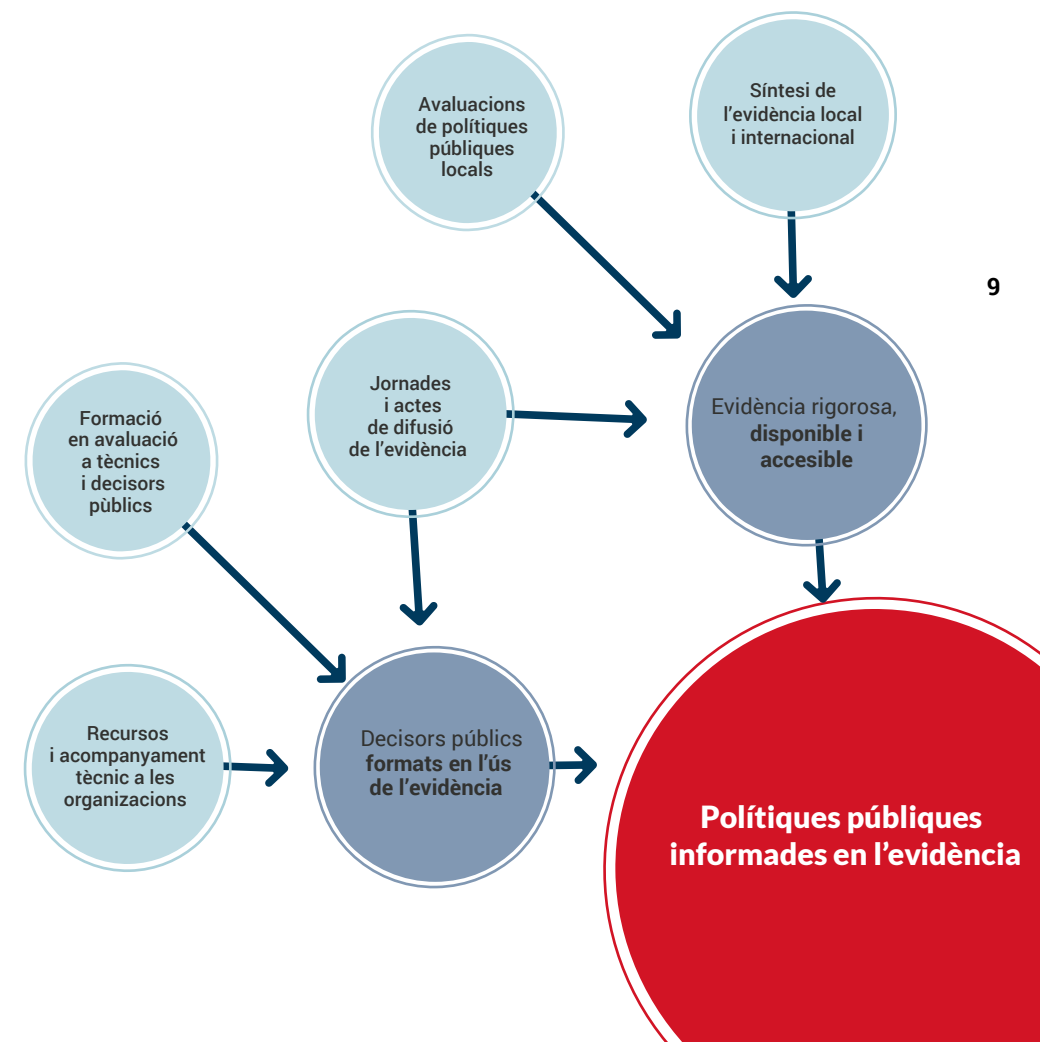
Avaluacions de polítiques públiques locals

Síntesi de l'evidència local i internacional

9

Jornades i actes de difusió de l'evidència

Evidència rigorosa, **disponible i accesible**

Formació en avaluació a tècnics i decisors pùblics

Recursos i acompanyament tècnic a les organizacions

Decisors públics **formats en l'ús de l'evidència**

Polítiques públiques informades en l'evidència